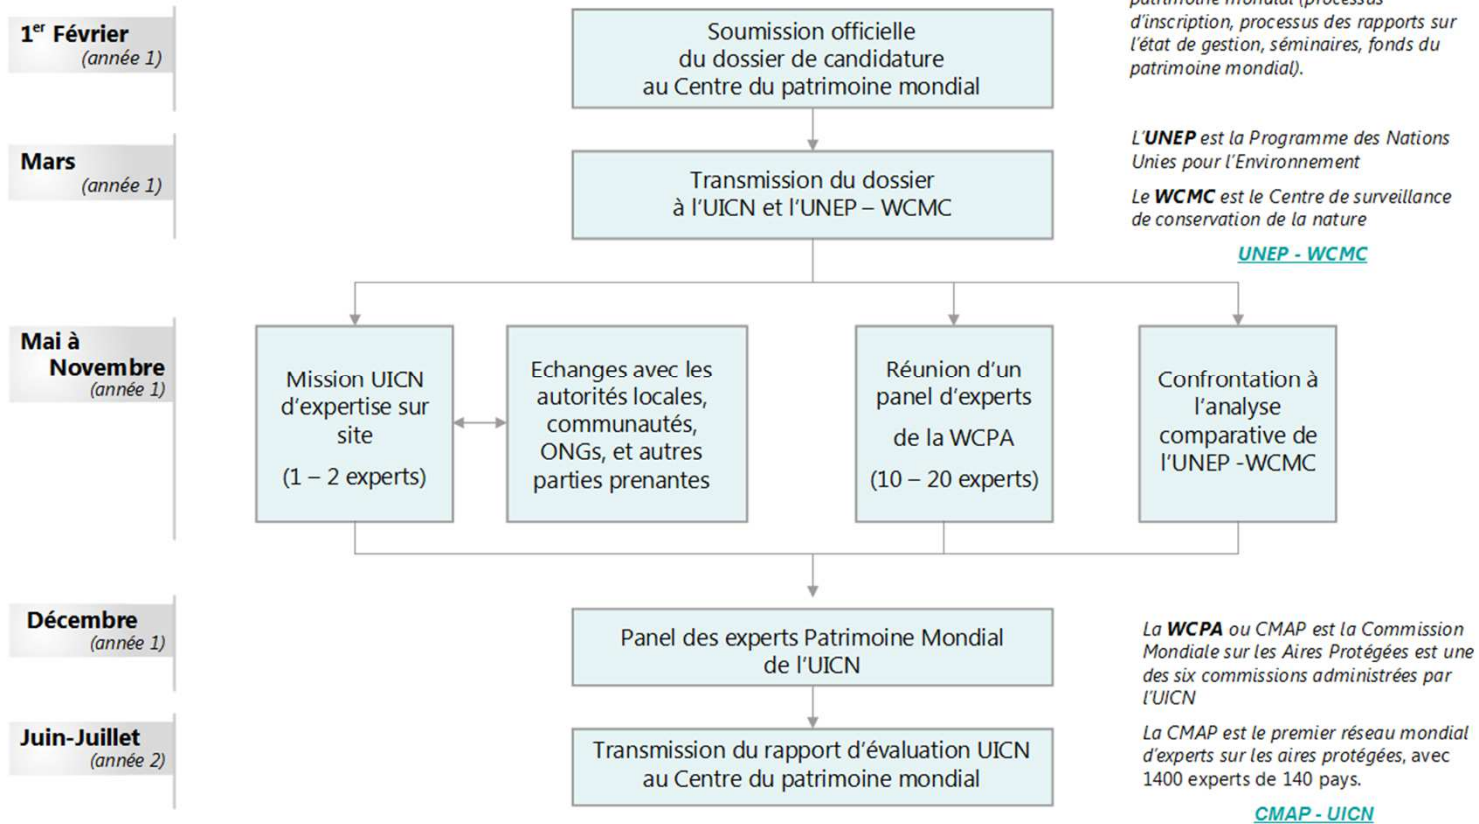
1$^{er}$ Février
(année 1)

Soumission officielle du dossier de candidature au Centre du patrimoine mondial

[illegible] d'inscription, processus des rapports sur l'état de gestion, séminaires, fonds du patrimoine mondial).

Mars
(année 1)

Transmission du dossier à l'UICN et l'UNEP – WCMC

L'UNEP est la Programme des Nations Unies pour l'Environnement

Le WCMC est le Centre de surveillance de conservation de la nature

UNEP - WCMC

Mai à Novembre
(année 1)

Mission UICN d'expertise sur site

(1 – 2 experts)

Echanges avec les autorités locales, communautés, ONGs, et autres parties prenantes

Réunion d'un panel d'experts de la WCPA

(10 – 20 experts)

Confrontation à l'analyse comparative de l'UNEP -WCMC

Décembre
(année 1)

Panel des experts Patrimoine Mondial de l'UICN

La WCPA ou CMAP est la Commission Mondiale sur les Aires Protégées est une des six commissions administrées par l'UICN

La CMAP est le premier réseau mondial d'experts sur les aires protégées, avec 1400 experts de 140 pays.

Juin-Juillet
(année 2)

Transmission du rapport d'évaluation UICN au Centre du patrimoine mondial

CMAP - UICN